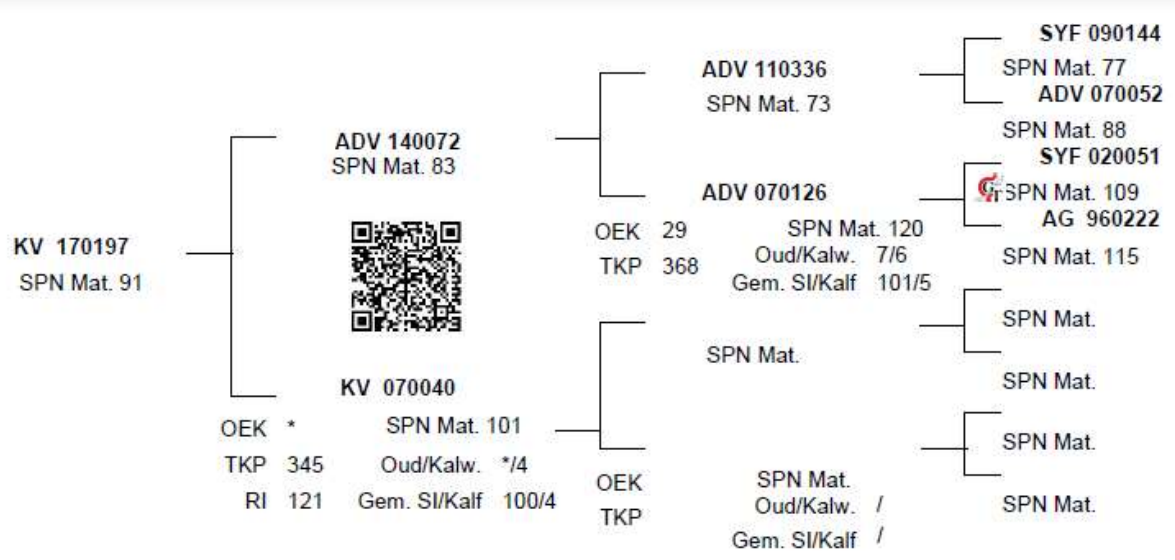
KV 170197
SPN Mat. 91

ADV 140072
SPN Mat. 83

KV 070040
OEK *
TKP 345
RI 121
SPN Mat. 101
Oud/Kalw. */4
Gem. Sl/Kalf 100/4

ADV 110336
SPN Mat. 73

ADV 070126
OEK 29
TKP 368
SPN Mat. 120
Oud/Kalw. 7/6
Gem. Sl/Kalf 101/5

SPN Mat.

OEK
TKP
SPN Mat.
Oud/Kalw. /
Gem. Sl/Kalf /

SYF 090144
SPN Mat. 77
ADV 070052
SPN Mat. 88
SYF 020051
SPN Mat. 109
AG 960222
SPN Mat. 115
SPN Mat.
SPN Mat.
SPN Mat.
SPN Mat.